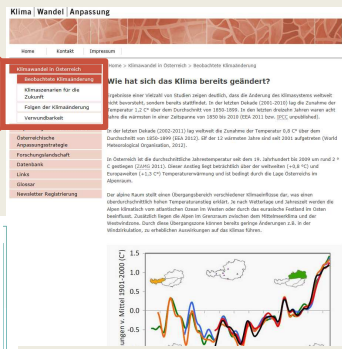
Klima | Wandel | Anpassung

Home | Kontakt | Impressum

Klimawandel in Österreich
Beobachtete Klimaänderung
Klimaszenarien für die Zukunft
Folgen der Klimaänderung
Verwundbarkeit

Österreichische Anpassungsstrategie
Forschungslandschaft
Datenbank
Links
Glossar
Newsletter Registrierung

Home > Klimawandel in Österreich > Beobachtete Klimaänderung

Wie hat sich das Klima bereits geändert?

Ergebnisse einer Vielzahl von Studien zeigen deutlich, dass die Änderung des Klimasystems weltweit nicht bevorsteht, sondern bereits stattfindet. In der letzten Dekade (2001-2010) lag die Zunahme der Temperatur 1,2 C° über dem Durchschnitt von 1850-1899. In den letzten dreizehn Jahren waren zwölf Jahre die wärmsten in einer Zeitspanne von 1850 bis 2010 (EEA 2011 bzw. IPCC unpublished).

In der letzten Dekade (2002-2011) lag weltweit die Zunahme der Temperatur 0,8 C° über dem Durchschnitt von 1850-1899 (EEA 2012). Elf der 12 wärmsten Jahre sind seit 2001 aufgetreten (World Meteorological Organization, 2012).

In Österreich ist die durchschnittliche Jahrestemperatur seit dem 19. Jahrhundert bis 2009 um rund 2 ° C gestiegen (ZAMG 2011). Dieser Anstieg liegt beträchtlich über der weltweiten (+0,8 °C) und Europaweiten (+1,3 C°) Temperaturerwärmung und ist bedingt durch die Lage Österreichs im Alpenraum.

Der alpine Raum stellt einen Übergangsbereich verschiedener Klimaeinflüsse dar, was einen überdurchschnittlich hohen Temperaturanstieg erklärt. Je nach Wetterlage und Jahreszeit werden die Alpen klimatisch vom atlantischen Ozean im Westen oder durch das eurasische Festland im Osten beeinflusst. Zusätzlich liegen die Alpen im Grenzraum zwischen dem Mittelmeerklima und der Westwindzone. Durch diese Übergangszone können bereits geringe Änderungen z.B. in der Windzirkulation, zu erheblichen Auswirkungen auf das Klima führen.

1.5
1.0
0.5
0.0
-0.5
ungen v. Mittel 1901-2000 (C°)